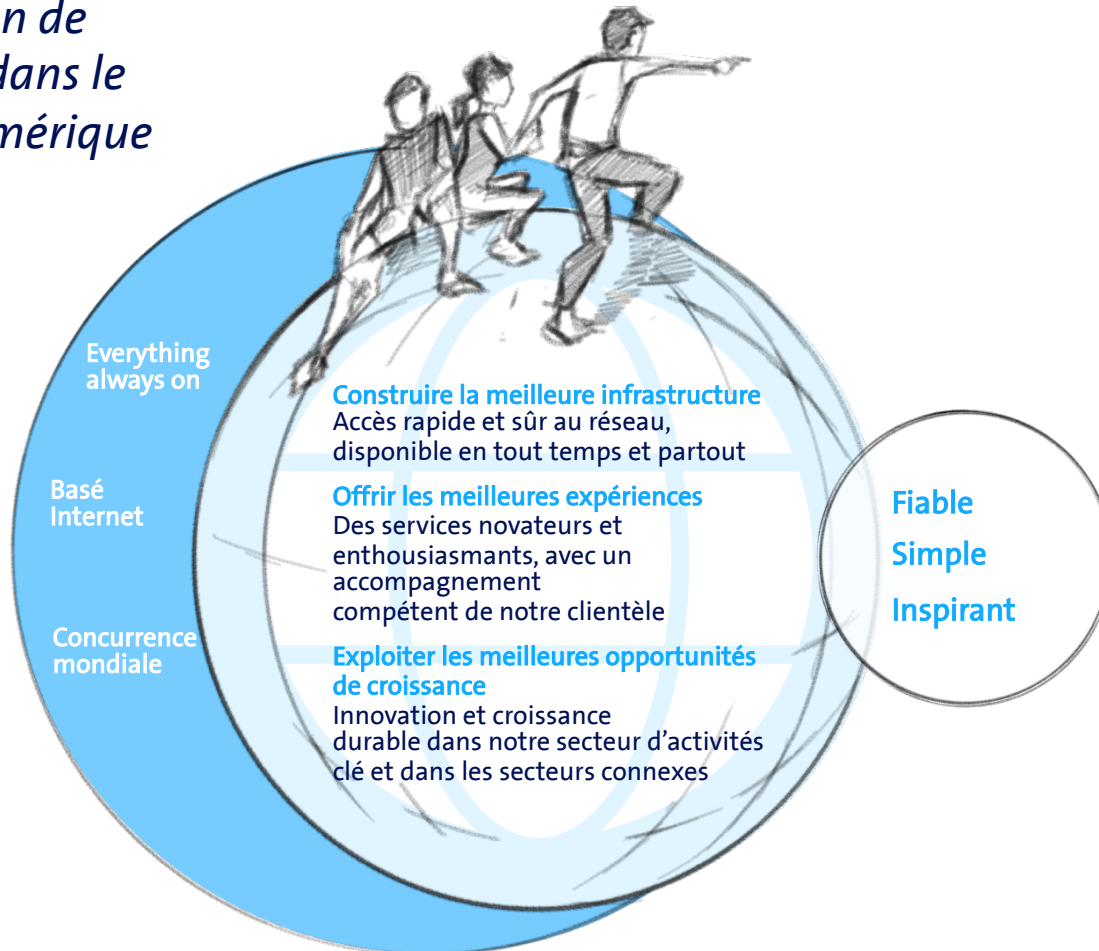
n de
dans le
mérique

Everything always on

Basé Internet

Concurrence mondiale

Construire la meilleure infrastructure
Accès rapide et sûr au réseau, disponible en tout temps et partout

Offrir les meilleures expériences
Des services novateurs et enthousiasmants, avec un accompagnement compétent de notre clientèle

Exploiter les meilleures opportunités de croissance
Innovation et croissance durable dans notre secteur d'activités clé et dans les secteurs connexes

Fiable
Simple
Inspirant